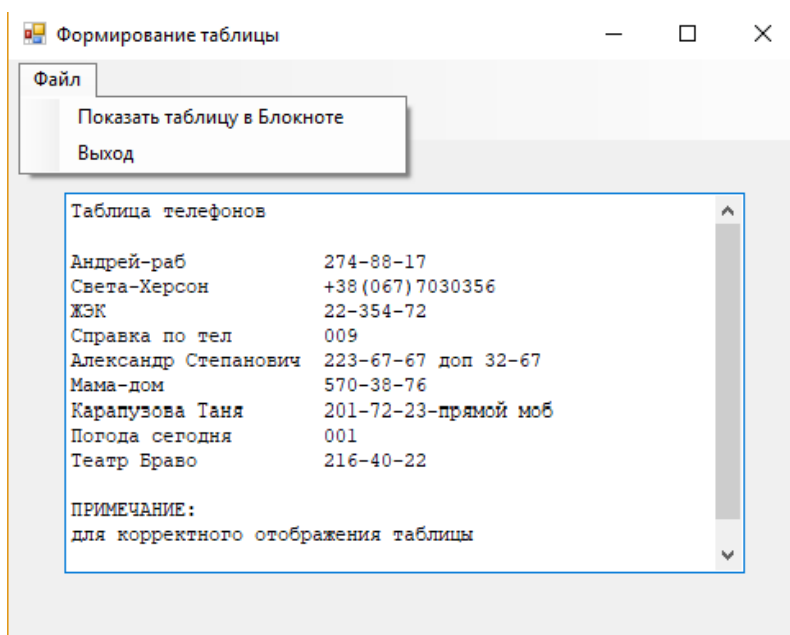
Формирование таблицы

Файл

Показать таблицу в Блокноте

Выход

Таблица телефонов

| | |
|---|---|
| Андрей-раб | 274-88-17 |
| Света-Херсон | +38(067)7030356 |
| ЖЭК | 22-354-72 |
| Справка по тел | 009 |
| Александр Степанович | 223-67-67 доп 32-67 |
| Мама-дом | 570-38-76 |
| Карапузова Таня | 201-72-23-прямой моб |
| Погода сегодня | 001 |
| Театр Браво | 216-40-22 |

ПРИМЕЧАНИЕ:
для корректного отображения таблицы